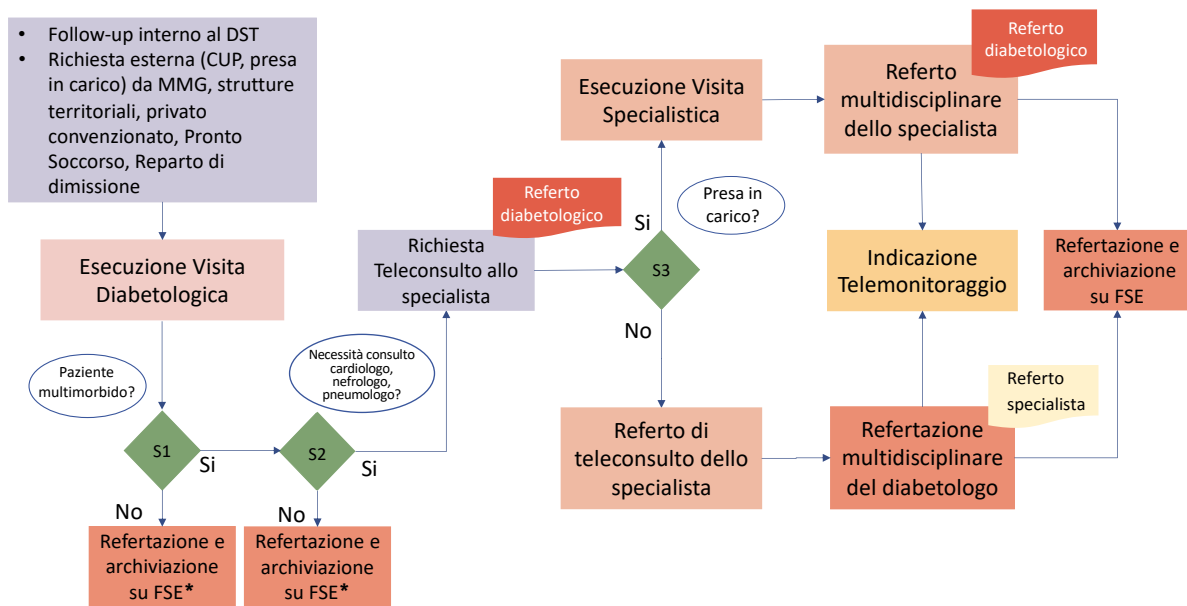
• Follow-up interno al DST
• Richiesta esterna (CUP, presa in carico) da MMG, strutture territoriali, privato convenzionato, Pronto Soccorso, Reparto di dimissione

Esecuzione Visita Diabetologica

Paziente multimorbido?

S1

Si

No

Refertazione e archiviazione su FSE*

Necessità consulto cardiologo, nefrologo, pneumologo?

S2

Si

No

Refertazione e archiviazione su FSE*

Referto diabetologico

Richiesta Teleconsulto allo specialista

Presa in carico?

Si

S3

No

Esecuzione Visita Specialistica

Referto di teleconsulto dello specialista

Referto diabetologico

Referto multidisciplinare dello specialista

Indicazione Telemonitoraggio

Referto specialista

Refertazione multidisciplinare del diabetologo

Refertazione e archiviazione su FSE